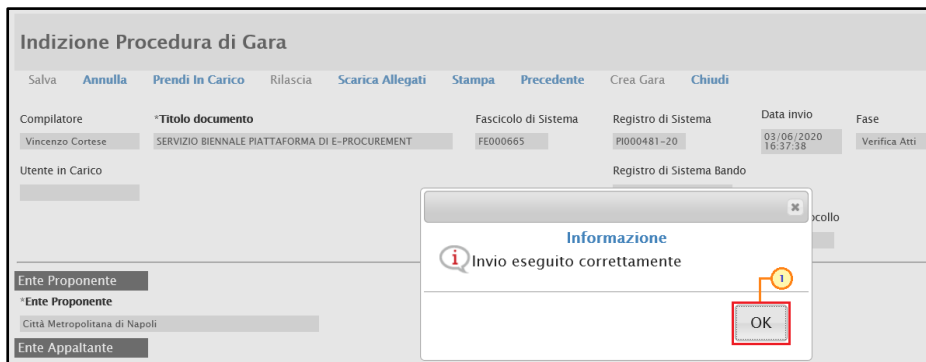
Indizione Procedura di Gara

Salva Annulla Prendi In Carico Rilascia Scarica Allegati Stampa Precedente Crea Gara Chiudi

Compilatore
Vincenzo Cortese

*Titolo documento
SERVIZIO BIENNALE PIATTAFORMA DI E-PROCUREMENT

Fascicolo di Sistema
FE000665

Registro di Sistema
PI000481-20

Data invio
03/06/2020 16:37:38

Fase
Verifica Atti

Utente in Carico

Registro di Sistema Bando

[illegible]collo

Informazione
Invio eseguito correttamente

1

OK

Ente Proponente
*Ente Proponente
Città Metropolitana di Napoli

Ente Appaltante